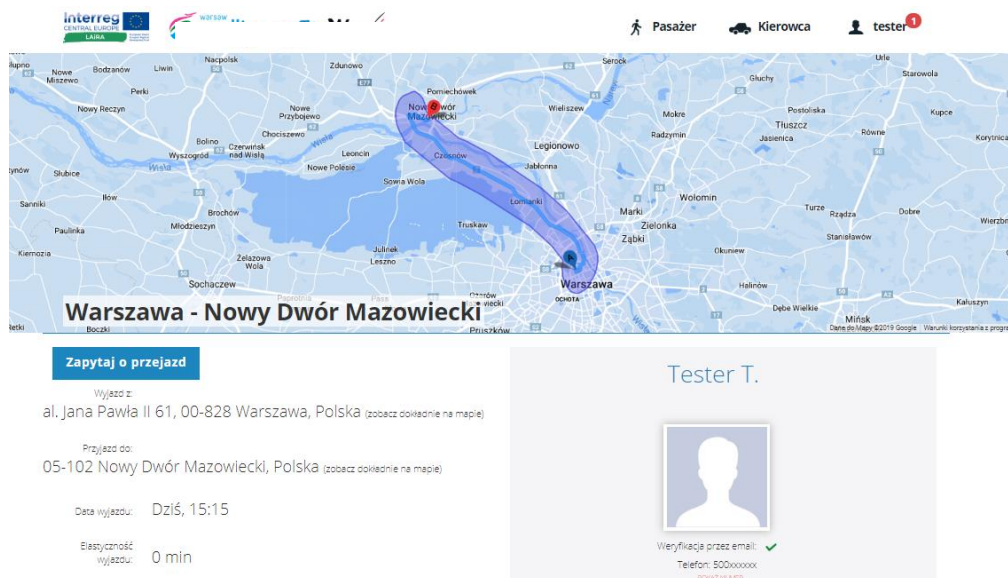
Interreg CENTRAL EUROPE LAirA warsaw

Pasażer Kierowca tester 1

Nowe Miszewo Bodzanów Liwin Nacpolsk Zdunowo Pomiechówek Serock Głuchy Urle Starowola Perki Nowy Reczyn Nowe Przybojewo Nowy Dwór Mazowiecki Wieliszew Mokre Postoliska Kupce Bolino Wyszogród Czerwińsk nad Wisłą Choiszewo Leoncin Legionowo Radzymin Tłuszcz Jasienica Równe Słubice Nowe Polesie Czosnów Jabłonna Sowia Wola Wołomin Sanniki Iłów Łomianki Marki Turze Rządza Dobre Brochów Zielonka Paulinka Młodzieszyn Truskaw Ząbki Stanisławów Kiernozia Zelazowa Wola Julinek Leszno Okuniew Sochaczew Warszawa Halinów Dębe Wielkie Kałuszyn Boczki Ożarów Pruszków Mińsk OCHOTA

Warszawa - Nowy Dwór Mazowiecki

Dane do Mapy ©2019 Google Warunki korzystania z programu

Zapytaj o przejazd

Wyjazd z:
al. Jana Pawła II 61, 00-828 Warszawa, Polska (zobacz dokładnie na mapie)

Przyjazd do:
05-102 Nowy Dwór Mazowiecki, Polska (zobacz dokładnie na mapie)

Data wyjazdu: Dziś, 15:15

Elastyczność wyjazdu: 0 min

Tester T.

Weryfikacja przez email:

Telefon: 500xxxxxx